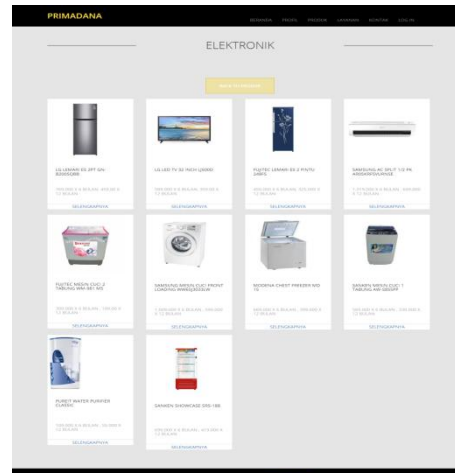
PRIMADANA

BERANDA PROFIL PRODUK LAYANAN KONTAK LOGIN

ELEKTRONIK

BACK TO PRODUK

LG LEMARI ES 2PT GN-B200SQBB

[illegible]

SELENGKAPNYA

LG LED TV 32 INCH LJ500D

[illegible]

SELENGKAPNYA

POLYTRON LEMARI ES 2 PINTU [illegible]

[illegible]

SELENGKAPNYA

SAMSUNG AC SPLIT 1/2 PK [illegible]

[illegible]

SELENGKAPNYA

POLYTRON MESIN CUCI 2 TABUNG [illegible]

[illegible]

SELENGKAPNYA

SAMSUNG MESIN CUCI FRONT LOADING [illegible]

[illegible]

SELENGKAPNYA

MODENA CHEST FREEZER MD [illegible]

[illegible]

SELENGKAPNYA

SANKEN MESIN CUCI 1 TABUNG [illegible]

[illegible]

SELENGKAPNYA

PUREIT WATER PURIFIER CLASSIC

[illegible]

SELENGKAPNYA

SANKEN SHOWCASE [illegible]

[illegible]

SELENGKAPNYA